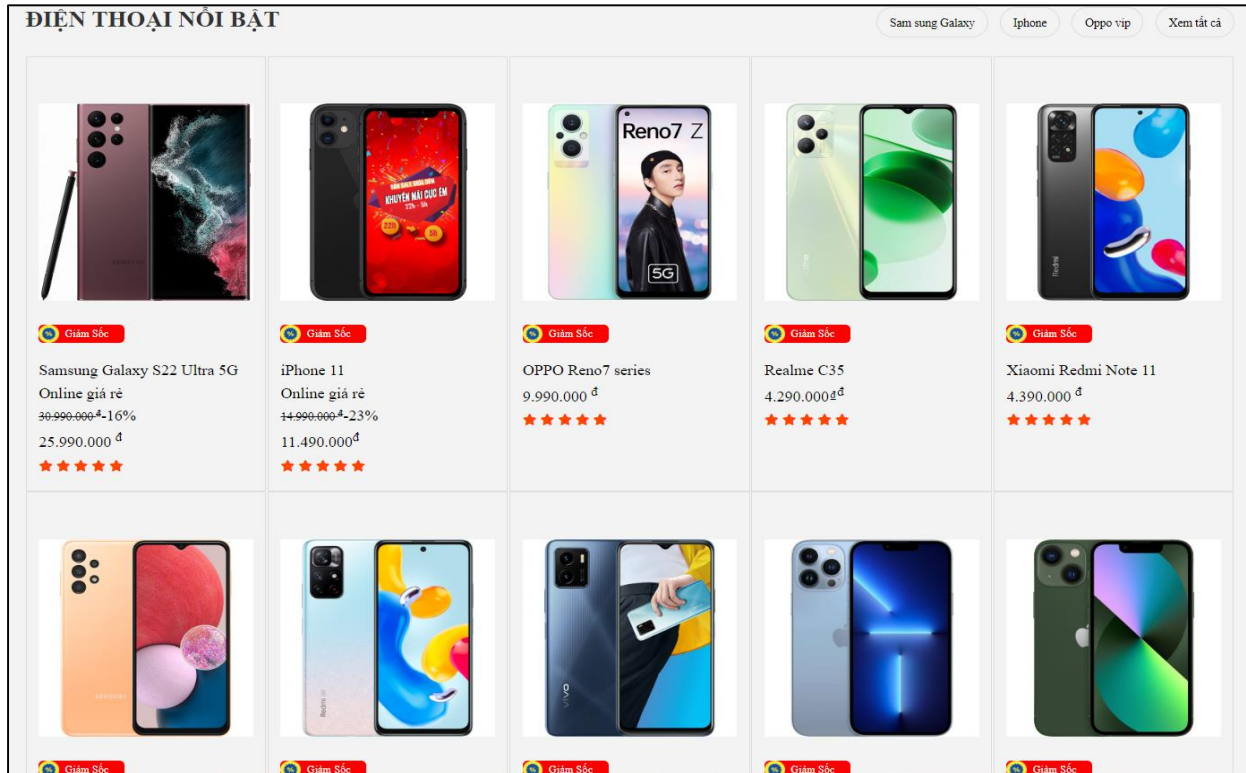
ĐIỆN THOẠI NỔI BẬT

Sam sung Galaxy | Iphone | Oppo vip | Xem tất cả

Reno7 Z

5G

KHUYẾN MÃI CỰC ÊM

Giảm Sốc

Samsung Galaxy S22 Ultra 5G Online giá rẻ

~~30.990.000 ₫~~ -16%

25.990.000 ₫

Giảm Sốc

iPhone 11 Online giá rẻ

~~14.990.000 ₫~~ -23%

11.490.000₫

Giảm Sốc

OPPO Reno7 series

9.990.000 ₫

Giảm Sốc

Realme C35

4.290.000₫₫

Giảm Sốc

Xiaomi Redmi Note 11

4.390.000 ₫

Giảm Sốc

Giảm Sốc

Giảm Sốc

Giảm Sốc

Giảm Sốc